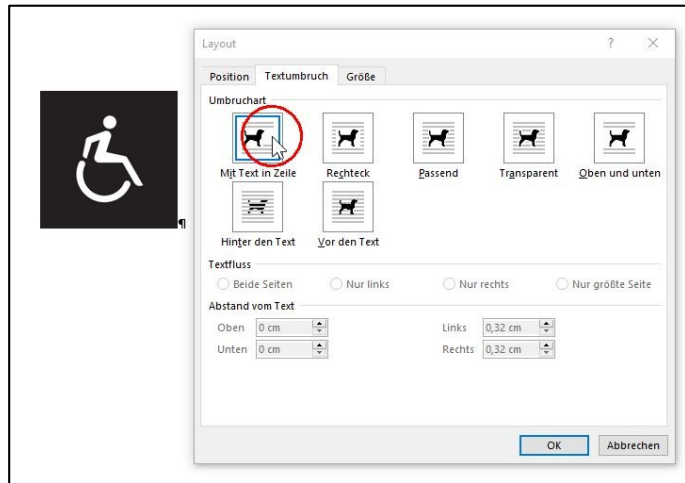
Layout

?

Position

Textumbruch

Größe

Umbruchart

Mit Text in Zeile

Rechteck

Passend

Transparent

Oben und unten

Hinter den Text

Vor den Text

Textfluss

Beide Seiten

Nur links

Nur rechts

Nur größte Seite

Abstand vom Text

Oben 0 cm

Unten 0 cm

Links 0,32 cm

Rechts 0,32 cm

OK

Abbrechen

¶